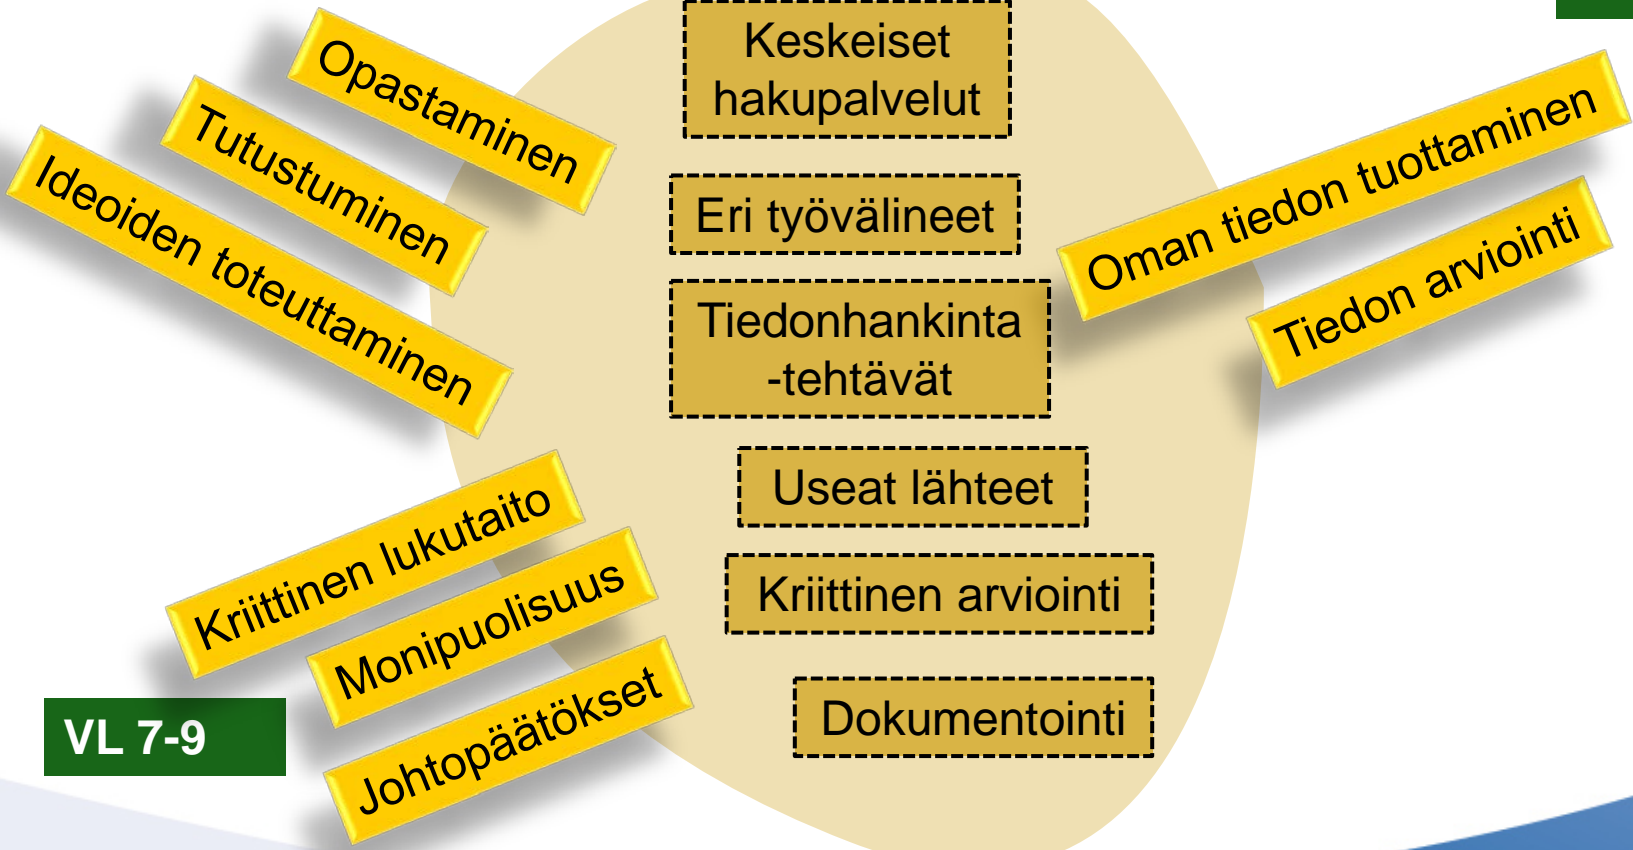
Opastaminen

Tutustuminen

Ideoiden toteuttaminen

Keskeiset hakupalvelut

Eri työvälineet

Tiedonhankinta -tehtävät

Oman tiedon tuottaminen

Tiedon arviointi

Useat lähteet

Kriittinen arviointi

Dokumentointi

Kriittinen lukutaito

Monipuolisuus

Johtopäätökset

VL 7-9